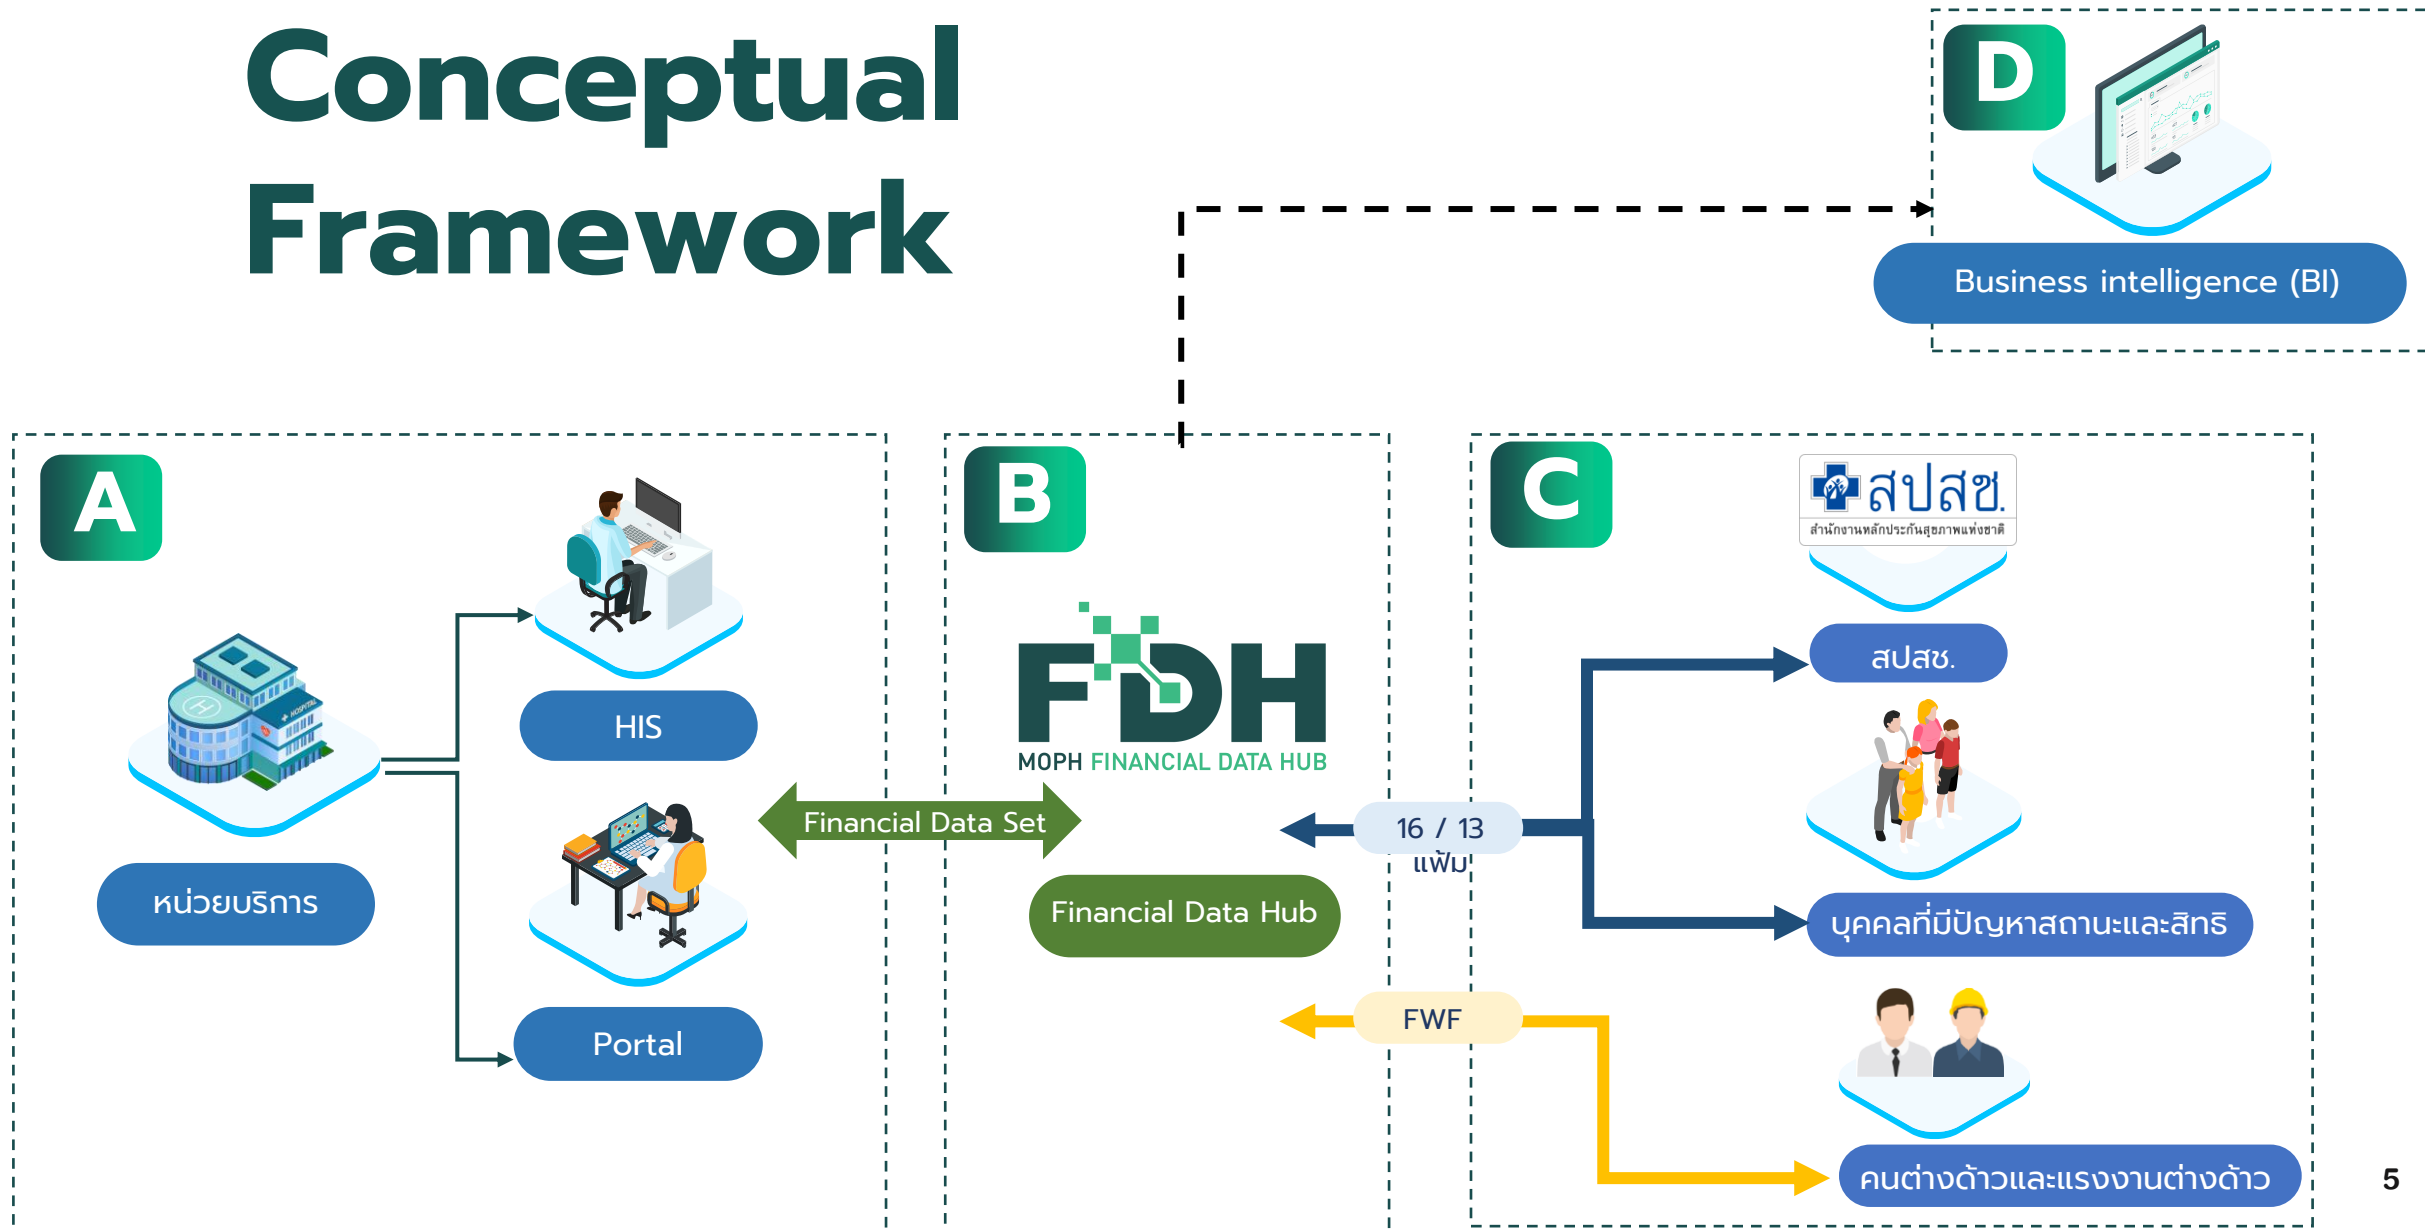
Conceptual Framework

D

Business intelligence (BI)

A

B

C

HOSPITAL

HIS

หน่วยบริการ

Portal

FDH

MOPH FINANCIAL DATA HUB

Financial Data Set

Financial Data Hub

สปสช.

สำนักงานหลักประกันสุขภาพแห่งชาติ

สปสช.

16 / 13 แฟ้ม

บุคคลที่มีปัญหาสถานะและสิทธิ

FWF

คนต่างด้าวและแรงงานต่างด้าว

5